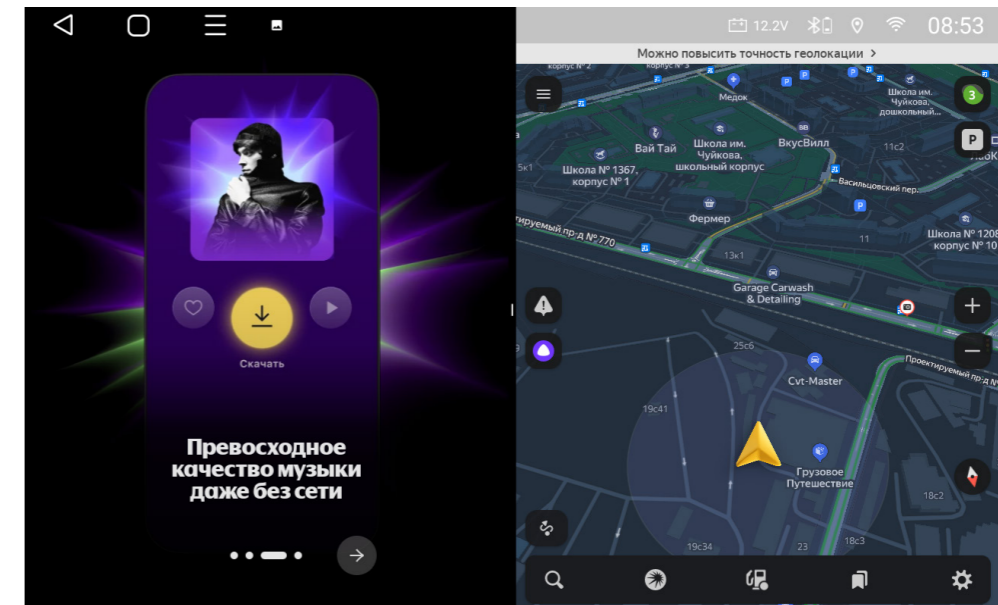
Скачать

Превосходное качество музыки даже без сети

12.2V 08:53

Можно повысить точность геолокации >

корпус № 2
корпус № 3
Медок
Школа им. Чуйкова, дошкольный...
3
P
Вай Тай
Школа им. Чуйкова, школьный корпус
ВкусВилл
11с2
Школа № 1367, корпус № 1
Васильцовский пер.
Фермер
Проектируемый пр-д № 770
Школа № 1208 корпус № 10
13к1
11
Garage Carwash & Detailing
25с6
Проектируемый пр-д №
Cvt-Master
19с41
Грузовое Путешествие
18с2
19с34
23
18с3